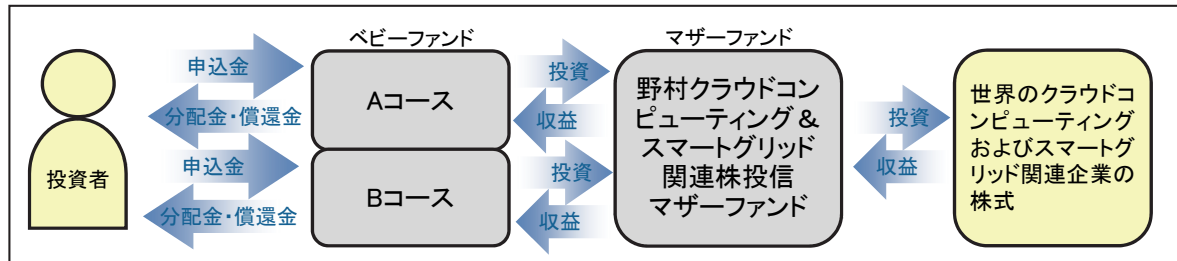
ベビーファンド

マザーファンド

投資者

申込金

分配金・償還金

申込金

分配金・償還金

Aコース

Bコース

投資

収益

投資

収益

野村クラウドコンピューティング＆スマートグリッド関連株投信マザーファンド

投資

収益

世界のクラウドコンピューティングおよびスマートグリッド関連企業の株式